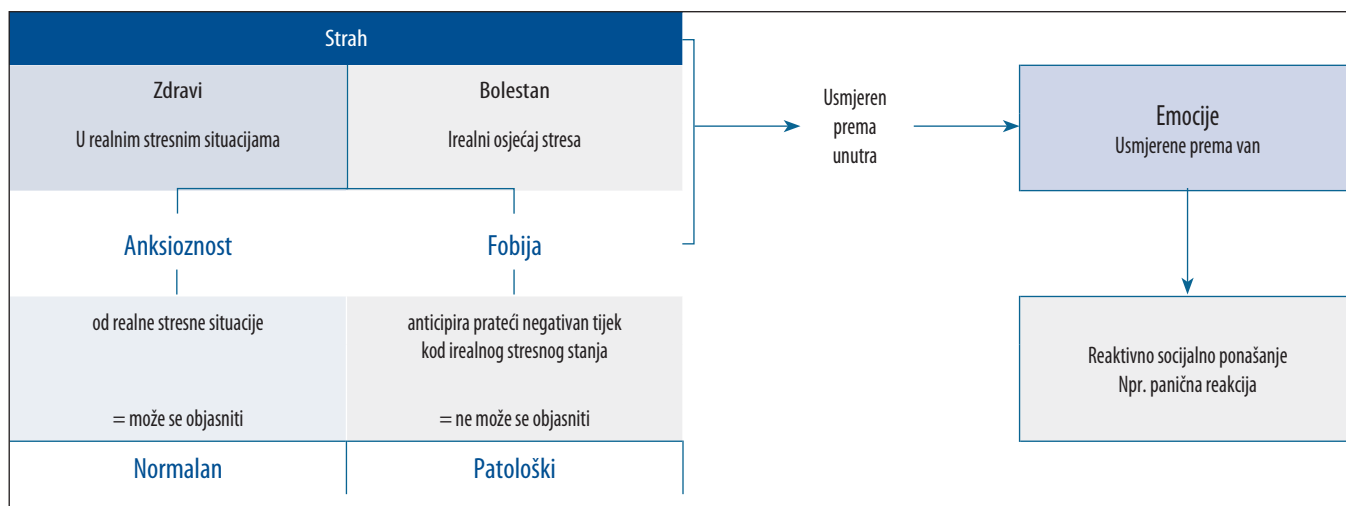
Strah

Zdravi
U realnim stresnim situacijama

Bolestan
Irealni osjećaj stresa

Anksioznost

Fobija

od realne stresne situacije

= može se objasniti

anticipira prateći negativan tijek kod irealnog stresnog stanja

= ne može se objasniti

Normalan

Patološki

Usmjeren prema unutra

Emocije
Usmjerene prema van

Reaktivno socijalno ponašanje
Npr. panična reakcija